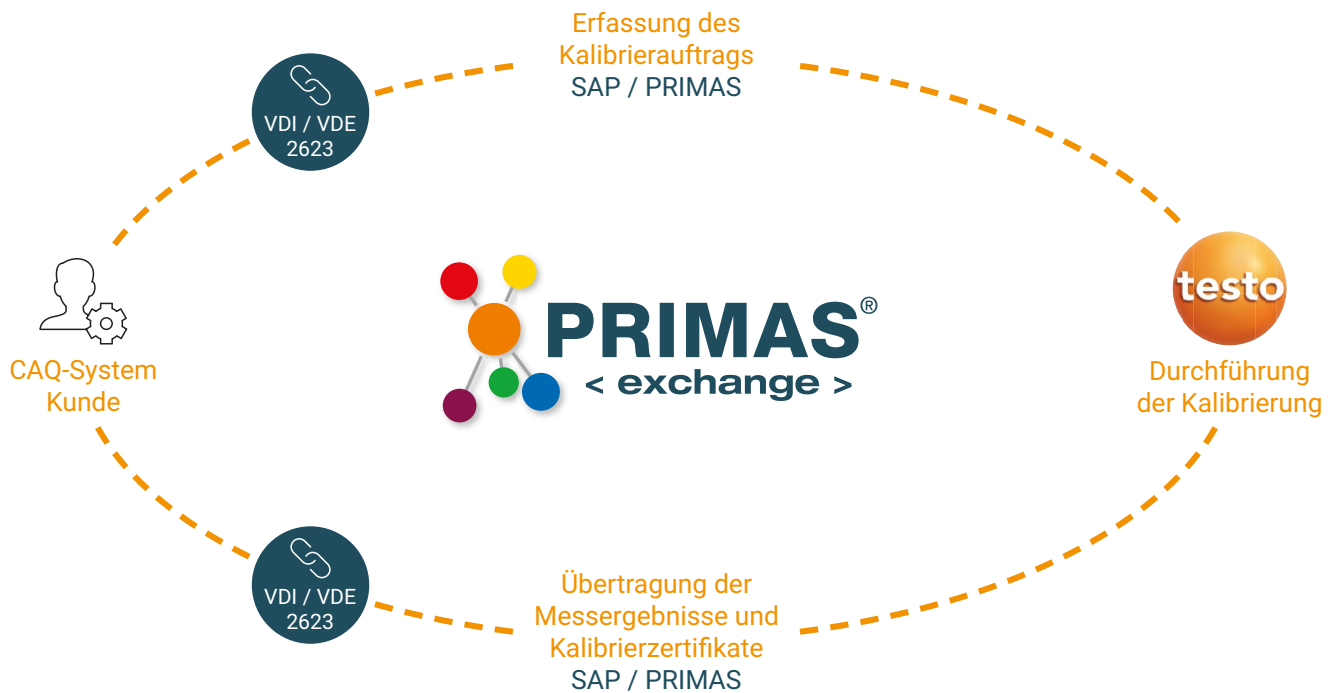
Erfassung des Kalibrierauftrags
SAP / PRIMAS

VDI / VDE 2623

CAQ-System Kunde

PRIMAS®
< exchange >

testo

Durchführung der Kalibrierung

VDI / VDE 2623

Übertragung der Messergebnisse und Kalibrierzertifikate
SAP / PRIMAS